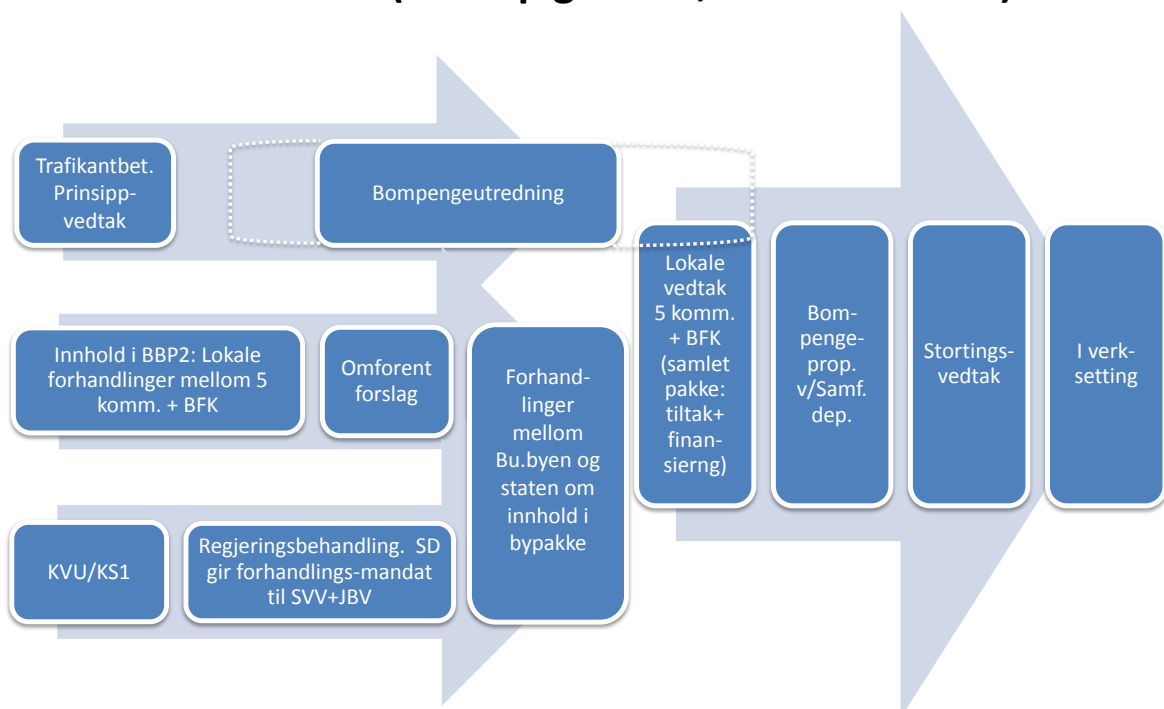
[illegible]

Trafikantbet. Prinsipp-vedtak

Bompengeutredning

Innhold i BBP2: Lokale forhandlinger mellom 5 komm. + BFK

Omforent forslag

KVU/KS1

Regjeringsbehandling. SD gir forhandlings-mandat til SVV+JBV

Forhand-linger mellom Bu.byen og staten om innhold i bypakke

Lokale vedtak 5 komm. + BFK (samlet pakke: tiltak+ finan-sierng)

Bom-penge-prop. v/Samf. dep.

Stortings-vedtak

I verk-setting